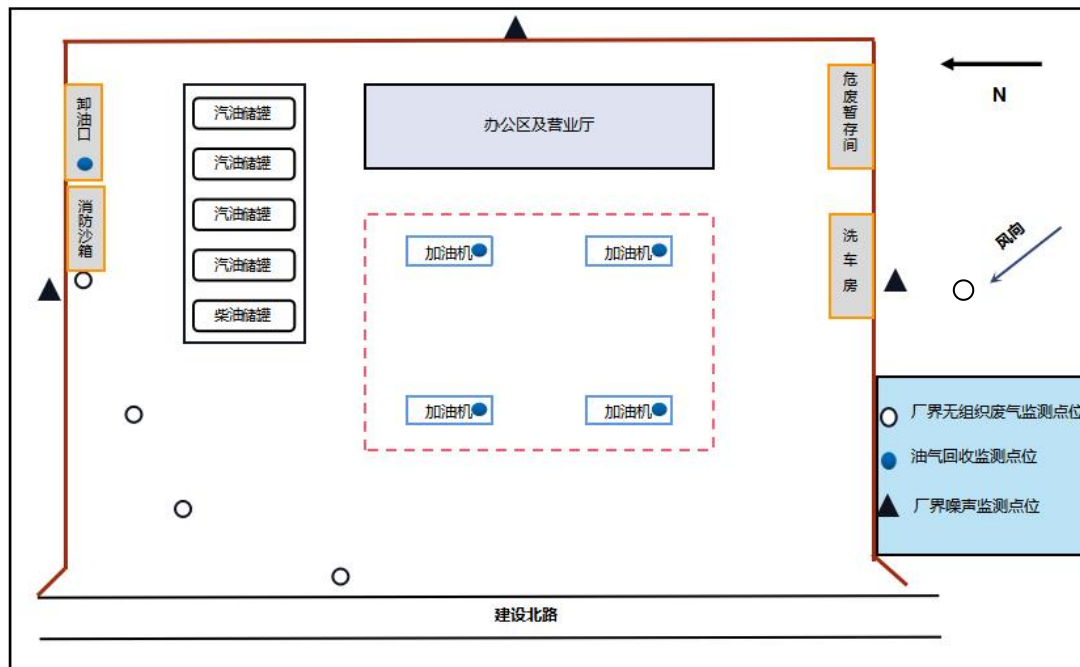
卸油口

消防沙箱

汽油储罐
汽油储罐
汽油储罐
汽油储罐
柴油储罐

办公区及营业厅

危废暂存间

N

洗车房

风向

加油机
加油机
加油机
加油机

厂界无组织废气监测点位
油气回收监测点位
厂界噪声监测点位

建设北路